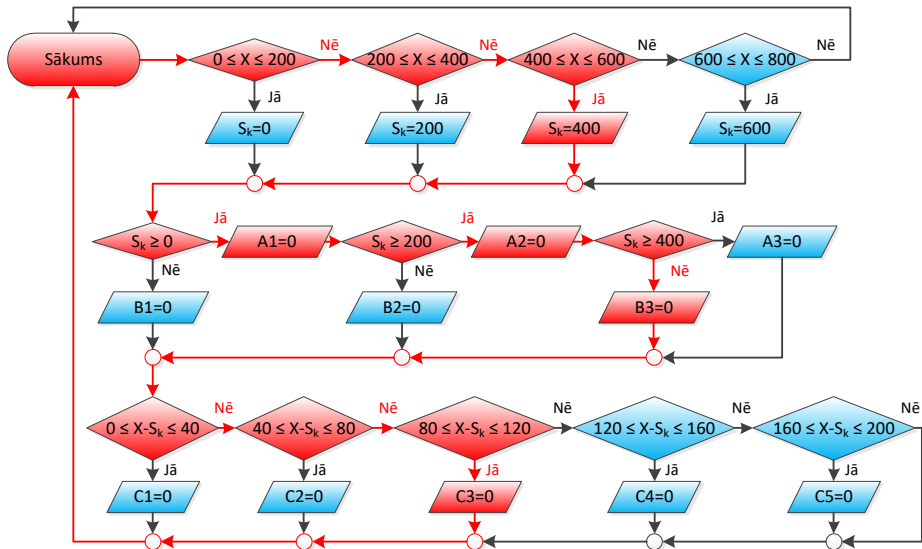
Sākums

$0 \leq X \leq 200$
Nē
$200 \leq X \leq 400$
Nē
$400 \leq X \leq 600$
Nē
$600 \leq X \leq 800$
Nē

Jā
$S_k=0$
Jā
$S_k=200$
Jā
$S_k=400$
Jā
$S_k=600$

$S_k \geq 0$
Jā
A1=0
$S_k \geq 200$
Jā
A2=0
$S_k \geq 400$
Jā
A3=0

Nē
B1=0
Nē
B2=0
Nē
B3=0

$0 \leq X-S_k \leq 40$
Nē
$40 \leq X-S_k \leq 80$
Nē
$80 \leq X-S_k \leq 120$
Nē
$120 \leq X-S_k \leq 160$
Nē
$160 \leq X-S_k \leq 200$
Nē

Jā
C1=0
Jā
C2=0
Jā
C3=0
Jā
C4=0
Jā
C5=0